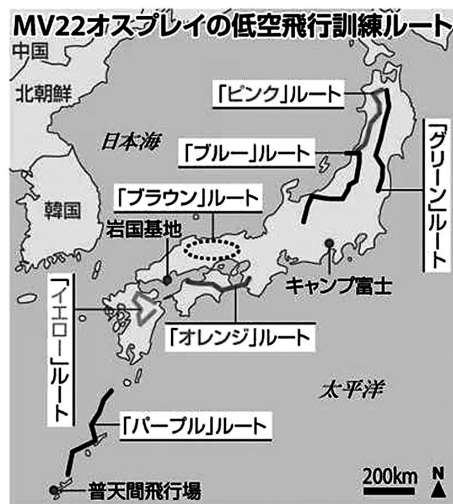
MV22オスプレイの低空飛行訓練ルート

中国

北朝鮮

日本海

韓国

「ピンク」ルート

「ブルー」ルート

「グリーン」ルート

「ブラウン」ルート

岩国基地

キャンプ富士

「イエロー」ルート

「オレンジ」ルート

太平洋

「パープル」ルート

普天間飛行場

200km

N